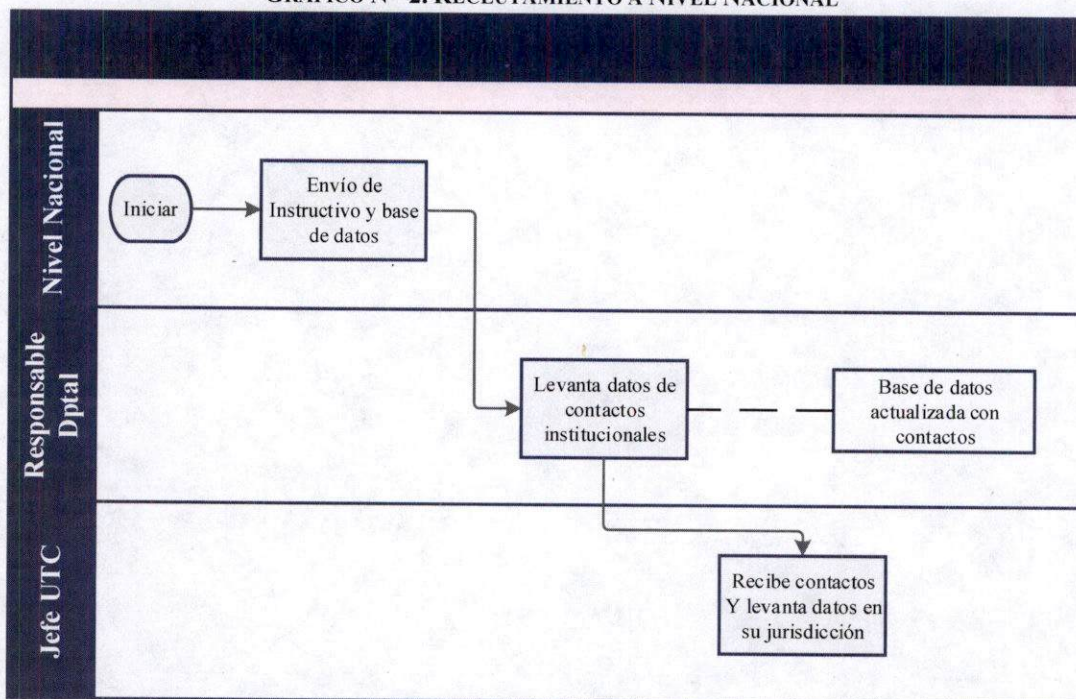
GRÁFICO N° 2: RECLUTAMIENTO A NIVEL NACIONAL

Nivel Nacional

Iniciar

Envío de Instructivo y base de datos

Responsable Dptal

Levanta datos de contactos institucionales

Base de datos actualizada con contactos

Jefe UTC

Recibe contactos Y levanta datos en su jurisdicción